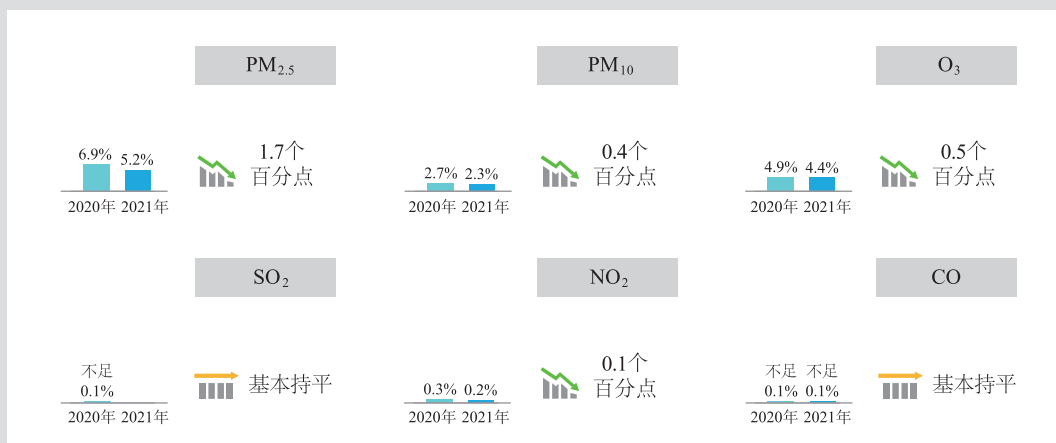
$PM_{2.5}$

6.9% 5.2%
2020年 2021年
1.7个
百分点

$PM_{10}$

2.7% 2.3%
2020年 2021年
0.4个
百分点

$O_3$

4.9% 4.4%
2020年 2021年
0.5个
百分点

$SO_2$

不足
0.1%
2020年 2021年
基本持平

$NO_2$

0.3% 0.2%
2020年 2021年
0.1个
百分点

CO

不足 不足
0.1% 0.1%
2020年 2021年
基本持平